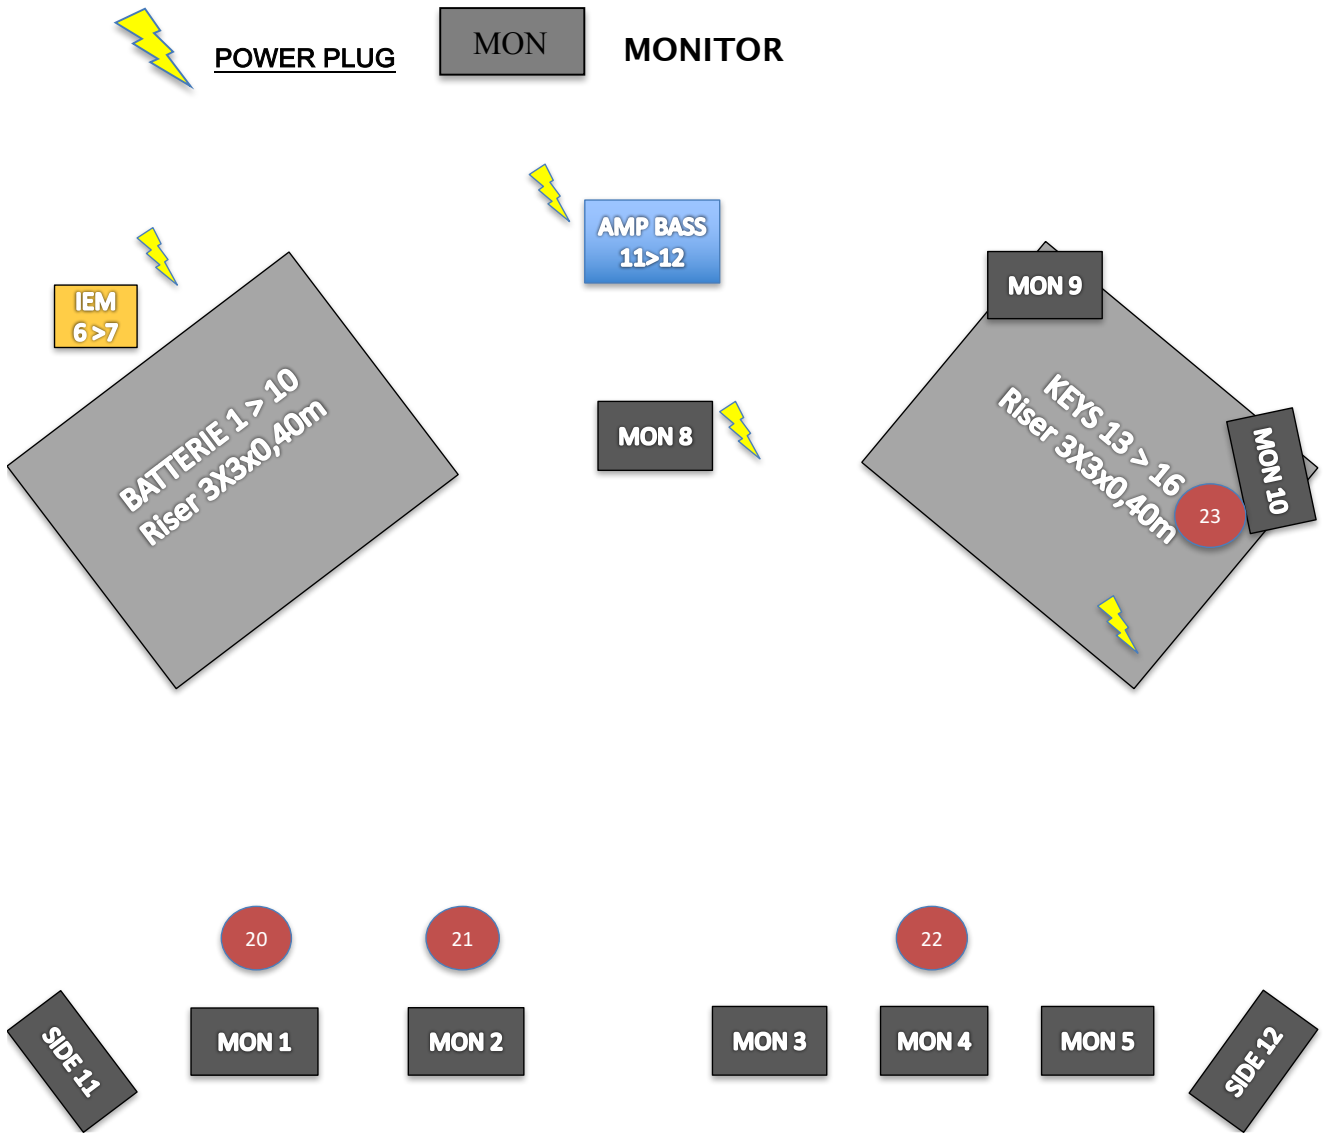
POWER PLUG

MON

MONITOR

AMP BASS
11>12

IEM
6 >7

BATTERIE 1 > 10
Riser 3X3x0,40m

MON 9

MON 8

KEYS 13 > 16
Riser 3X3x0,40m

MON 10

23

20

21

22

SIDE 11

MON 1

MON 2

MON 3

MON 4

MON 5

SIDE 12